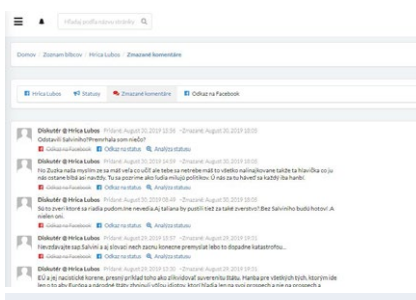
Hľadaj podľa mena/stránky

Domov / Zoznam blbcov / Hrica Lubos / Zmazané komentáre

Hrica Lubos | Statusy | Zmazané komentáre | Odkaz na Facebook

Diskutér @ Hrica Lubos Pridané: August 30, 2019 18:06 - Zmazané: August 30, 2019 18:05
Odstavili Salvinho!Prenrhala som niečo?
Odkaz na Facebook | Odkaz na status | Analýza statusu

Diskutér @ Hrica Lubos Pridané: August 30, 2019 14:59 - Zmazané: August 30, 2019 18:05
No Zuzka naša myslím ze sa mat vela co učiť ale tebe sa netrebe mat to všetko nalinajkovane takže ta hlavička co ju náš ostane bitá asi navždy. Tu sa pozrime ako ľudia milujú politikov. Ú nás za to hlaveľ sa každý iba hanbí.
Odkaz na Facebook | Odkaz na status | Analýza statusu

Diskutér @ Hrica Lubos Pridané: August 30, 2019 08:49 - Zmazané: August 30, 2019 18:05
So to zveri ktoré sa riadia podom ine nevedia.Aj taliana by pustili tiež za také zverstvo? Bez Salvinho budú hotoví. A nielen oni.
Odkaz na Facebook | Odkaz na status | Analýza statusu

Diskutér @ Hrica Lubos Pridané: August 29, 2019 19:57 - Zmazané: August 30, 2019 18:05
Nevydávajte sap Salvini a aj slovaci nech zacnú konečne premýšľať lebo to dopadne katastrofou...
Odkaz na Facebook | Odkaz na status | Analýza statusu

Diskutér @ Hrica Lubos Pridané: August 29, 2019 15:30 - Zmazané: August 29, 2019 18:05
EÚ a jej nacistické korene, prezný príklad toho ako zlikvidovať suverenitu štátu. Hanba pre všetkých tých, ktorým ide len o to aby Európa a národné štáty zhorovali vôľou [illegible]